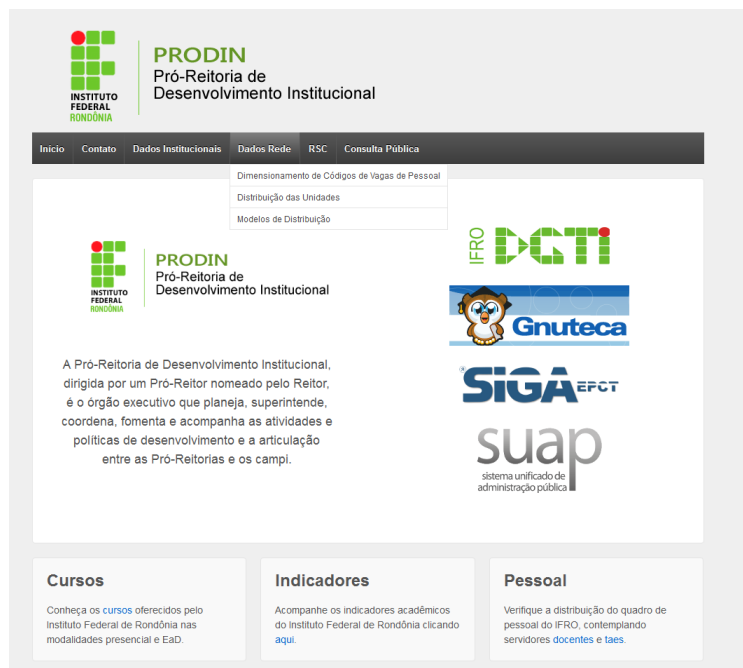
INSTITUTO FEDERAL RONDÔNIA

PRODIN
Pró-Reitoria de Desenvolvimento Institucional

Início Contato Dados Institucionais Dados Rede RSC Consulta Pública

Dimensionamento de Códigos de Vagas de Pessoal
Distribuição das Unidades
Modelos de Distribuição

INSTITUTO FEDERAL RONDÔNIA

PRODIN
Pró-Reitoria de Desenvolvimento Institucional

A Pró-Reitoria de Desenvolvimento Institucional, dirigida por um Pró-Reitor nomeado pelo Reitor, é o órgão executivo que planeja, superintende, coordena, fomenta e acompanha as atividades e políticas de desenvolvimento e a articulação entre as Pró-Reitorias e os campi.

IFRO DGTI

Gnuteca

SIGA EPCT

suap
sistema unificado de administração pública

Cursos

Conheça os cursos oferecidos pelo Instituto Federal de Rondônia nas modalidades presencial e EaD.

Indicadores

Acompanhe os indicadores acadêmicos do Instituto Federal de Rondônia clicando aqui.

Pessoal

Verifique a distribuição do quadro de pessoal do IFRO, contemplando servidores docentes e taes.